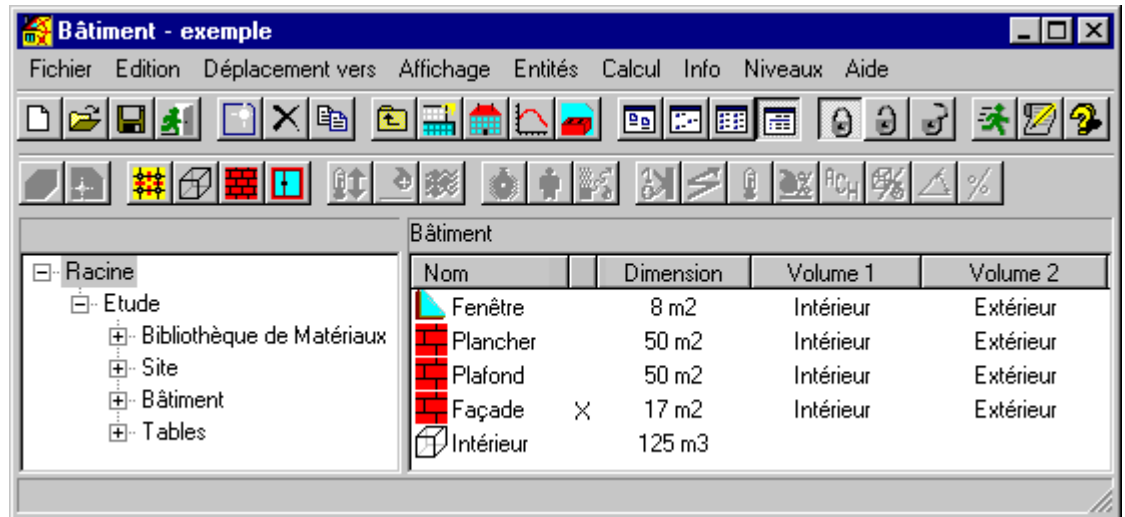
Bâtiment - exemple

Fichier Edition Déplacement vers Affichage Entités Calcul Info Niveaux Aide

Racine
Etude
Bibliothèque de Matériaux
Site
Bâtiment
Tables

Bâtiment

| Nom | | Dimension | Volume 1 | Volume 2 |
|---|---|---|---|---|
| Fenêtre | | 8 m2 | Intérieur | Extérieur |
| Plancher | | 50 m2 | Intérieur | Extérieur |
| Plafond | | 50 m2 | Intérieur | Extérieur |
| Façade | X | 17 m2 | Intérieur | Extérieur |
| Intérieur | | 125 m3 | | |